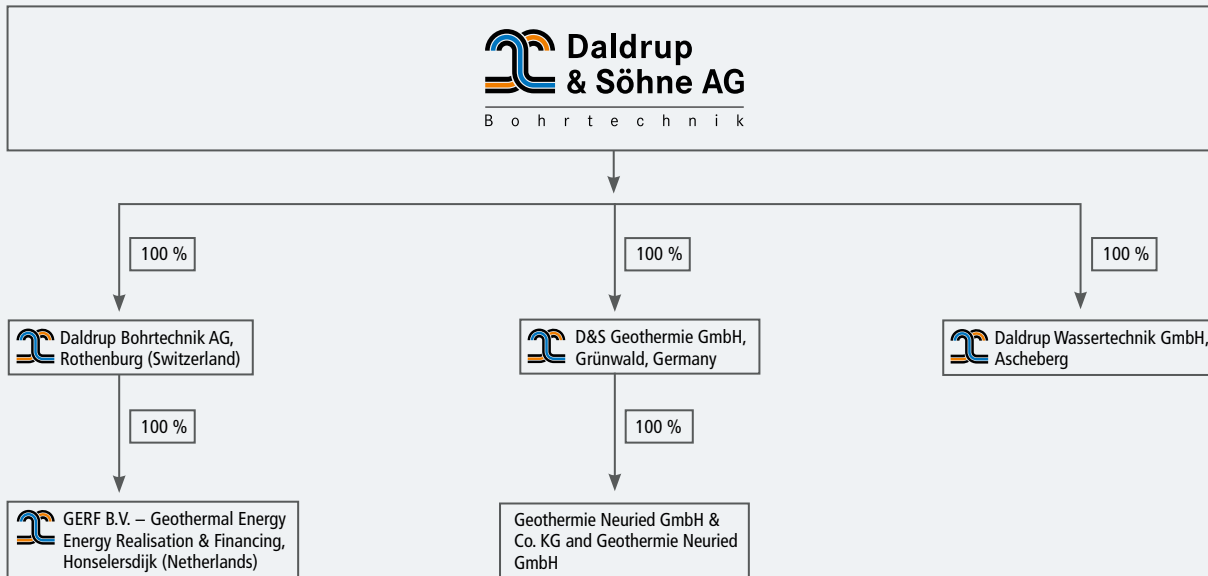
Daldrup & Söhne AG

B o h r t e c h n i k

100 %

100 %

100 %

Daldrup Bohrtechnik AG, Rothenburg (Switzerland)

D&S Geothermie GmbH, Grünwald, Germany

Daldrup Wassertechnik GmbH, Ascheberg

100 %

100 %

GERF B.V. – Geothermal Energy Energy Realisation & Financing, Honselersdijk (Netherlands)

Geothermie Neuried GmbH & Co. KG and Geothermie Neuried GmbH